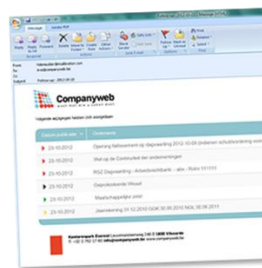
Companyweb

Volgende wijzigingen hebben zich voorgedaan:

| Datum publicatie | Onderwerp |
|---|---|
| 23.10.2012 | Opening faillissement op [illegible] |
| 23.10.2012 | Wet op de Continuïteit der ondernemingen |
| 23.10.2012 | RSZ Dagvaarding - Arbeidsrechtbank - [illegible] |
| 23.10.2012 | Gepubliceerde Wissel |
| 23.10.2012 | Maatschappelijke zetel |
| 23.10.2012 | Jaarrekening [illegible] |

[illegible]